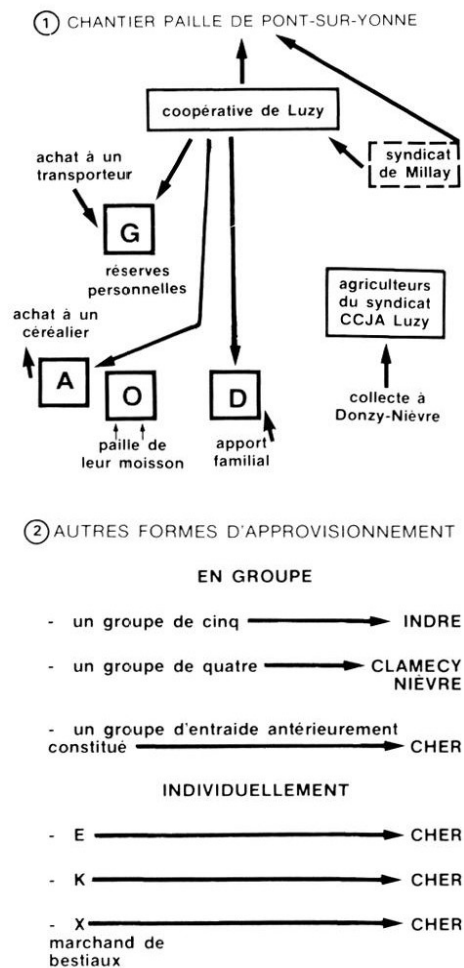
① CHANTIER PAILLE DE PONT-SUR-YONNE

coopérative de Luzy

achat à un transporteur

syndicat de Millay

G

réserves personnelles

agriculteurs du syndicat CCJA Luzy

achat à un céréalier

A

O

D

collecte à Donzy-Nièvre

paille de leur moisson

apport familial

② AUTRES FORMES D'APPROVISIONNEMENT

EN GROUPE

- un groupe de cinq → INDRE

- un groupe de quatre → CLAMECY NIÈVRE

- un groupe d'entraide antérieurement constitué → CHER

INDIVIDUELLEMENT

- E → CHER

- K → CHER

- X → CHER
marchand de bestiaux